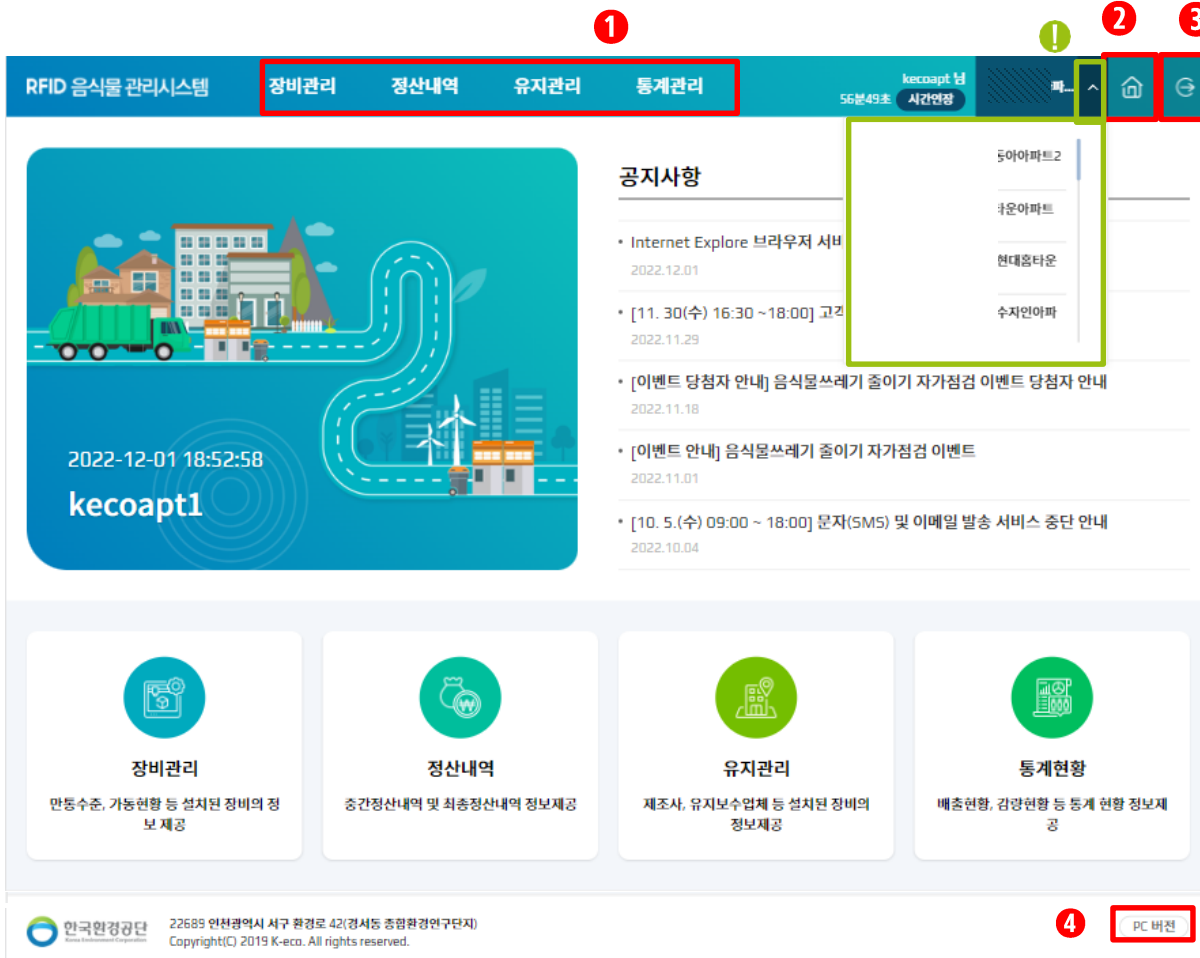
❶ ! ❷ ❸

RFID 음식물 관리시스템

장비관리 정산내역 유지관리 통계관리

kecoapt 님
56분49초 시간연장

빠...

동아아파트2
타운아파트
현대홈타운
수지인아파

공지사항

• Internet Explore 브라우저 서비
2022.12.01

• [11. 30(수) 16:30 ~18:00] 고객
2022.11.29

• [이벤트 당첨자 안내] 음식물쓰레기 줄이기 자가점검 이벤트 당첨자 안내
2022.11.18

• [이벤트 안내] 음식물쓰레기 줄이기 자가점검 이벤트
2022.11.01

• [10. 5.(수) 09:00 ~ 18:00] 문자(SMS) 및 이메일 발송 서비스 중단 안내
2022.10.04

2022-12-01 18:52:58
kecoapt1

장비관리
만동수준, 가동현황 등 설치된 장비의 정보 제공

정산내역
중간정산내역 및 최종정산내역 정보제공

유지관리
제조사, 유지보수업체 등 설치된 장비의 정보제공

통계현황
배출현황, 감량현황 등 통계 현황 정보제공

한국환경공단
Korea Environment Corporation

22689 인천광역시 서구 환경로 42(경서동 종합환경연구단지)
Copyright(C) 2019 K-eco. All rights reserved.

❹ PC 버전